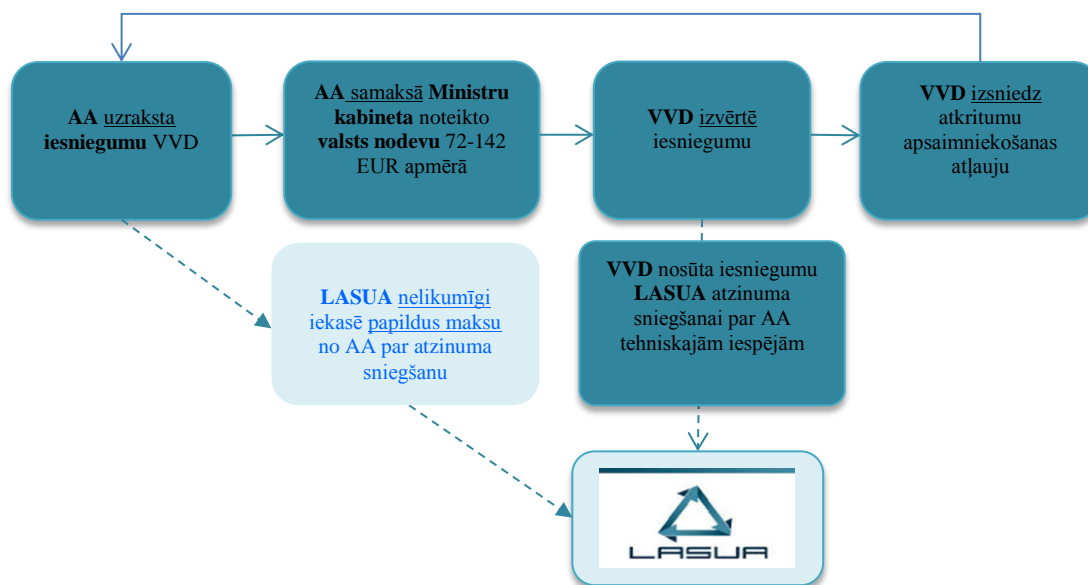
**AA** uzraksta **iesniegumu** VVD

**AA** samaksā **Ministru kabineta** noteikto **valsts nodevu** 72-142 EUR apmērā

**VVD** izvērtē iesniegumu

**VVD** izsniedz atkritumu apsaimniekošanas atļauju

**LASUA** nelikumīgi iekasē papildus maksu no AA par atzinuma sniegšanu

**VVD** nosūta iesniegumu **LASUA** atzinuma sniegšanai par AA tehniskajām iespējām

LASUA